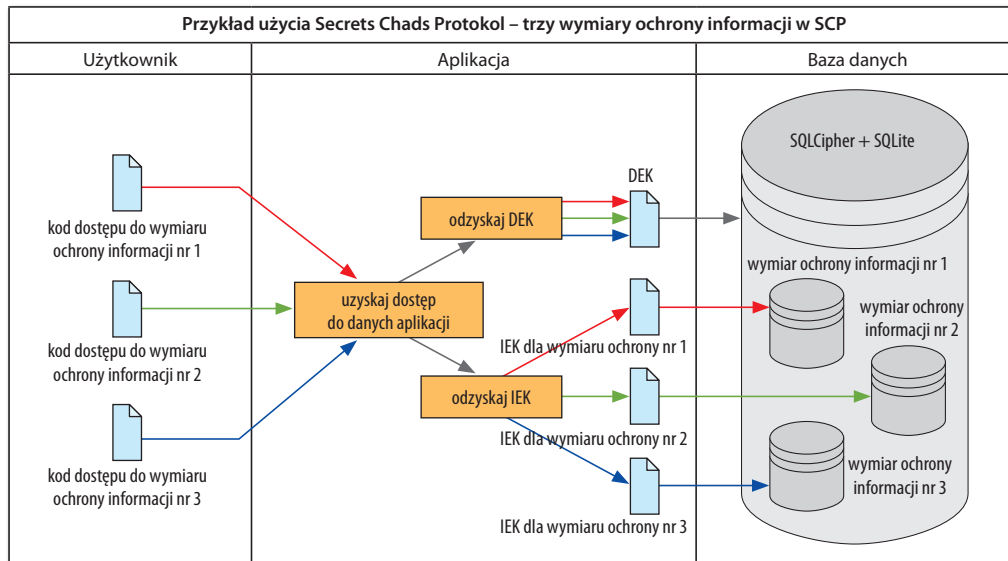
Przykład użycia Secrets Chads Protokol – trzy wymiary ochrony informacji w SCP

Użytkownik

Aplikacja

Baza danych

kod dostępu do wymiaru ochrony informacji nr 1

kod dostępu do wymiaru ochrony informacji nr 2

kod dostępu do wymiaru ochrony informacji nr 3

odzyskaj DEK

uzyskaj dostęp do danych aplikacji

odzyskaj IEK

DEK

IEK dla wymiaru ochrony nr 1

IEK dla wymiaru ochrony nr 2

IEK dla wymiaru ochrony nr 3

SQLCipher + SQLite

wymiar ochrony informacji nr 1

wymiar ochrony informacji nr 2

wymiar ochrony informacji nr 3